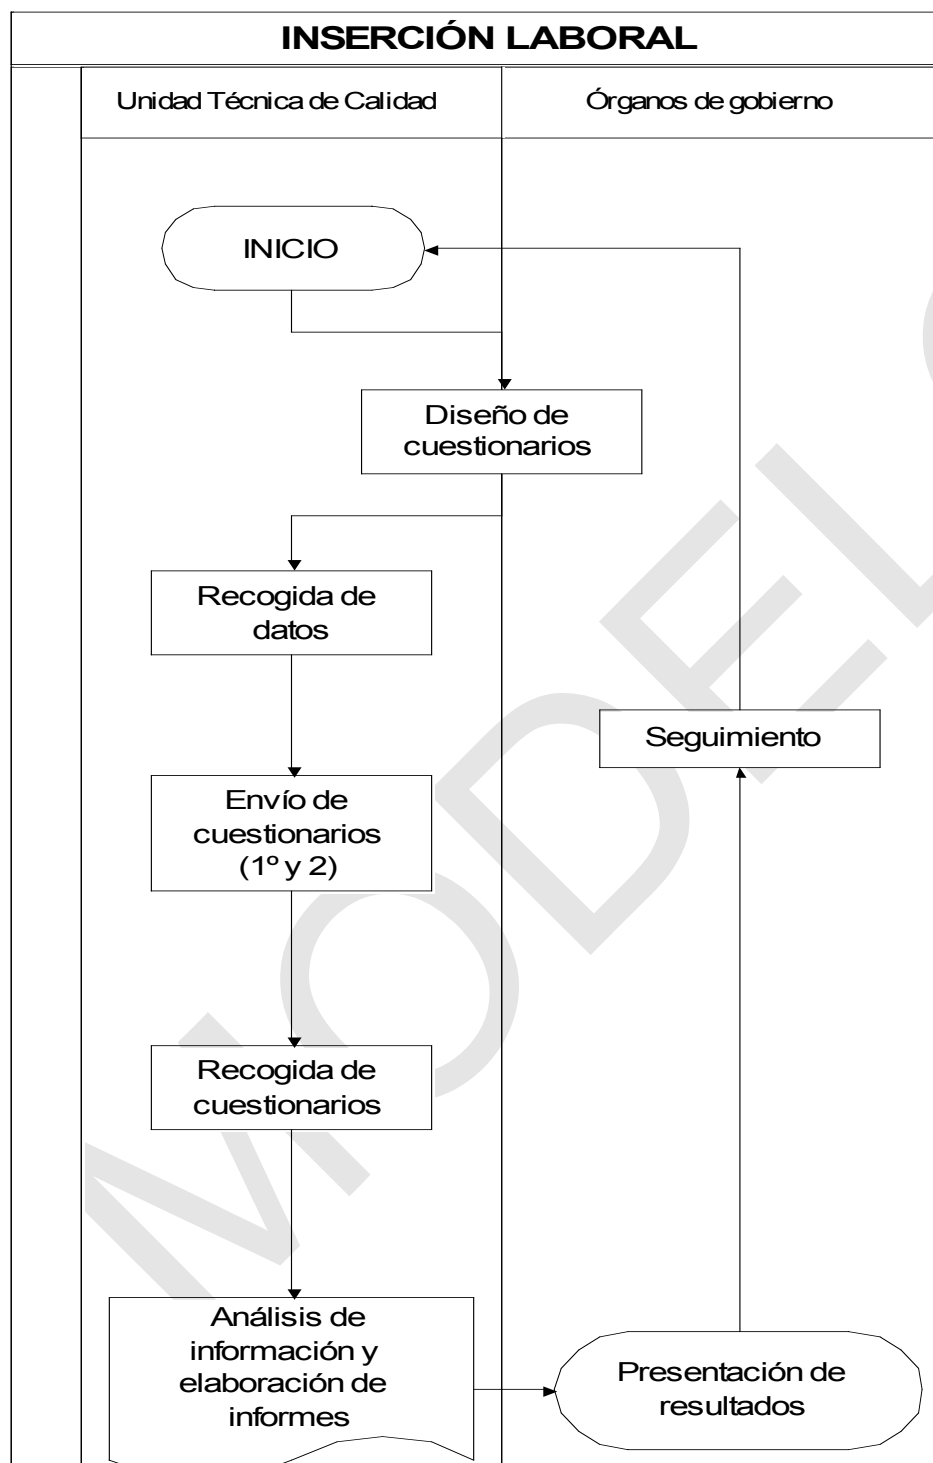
INSERCIÓN LABORAL

Unidad Técnica de Calidad

Órganos de gobierno

INICIO

Diseño de cuestionarios

Recogida de datos

Seguimiento

Envío de cuestionarios (1º y 2)

Recogida de cuestionarios

Análisis de información y elaboración de informes

Presentación de resultados

MODELO